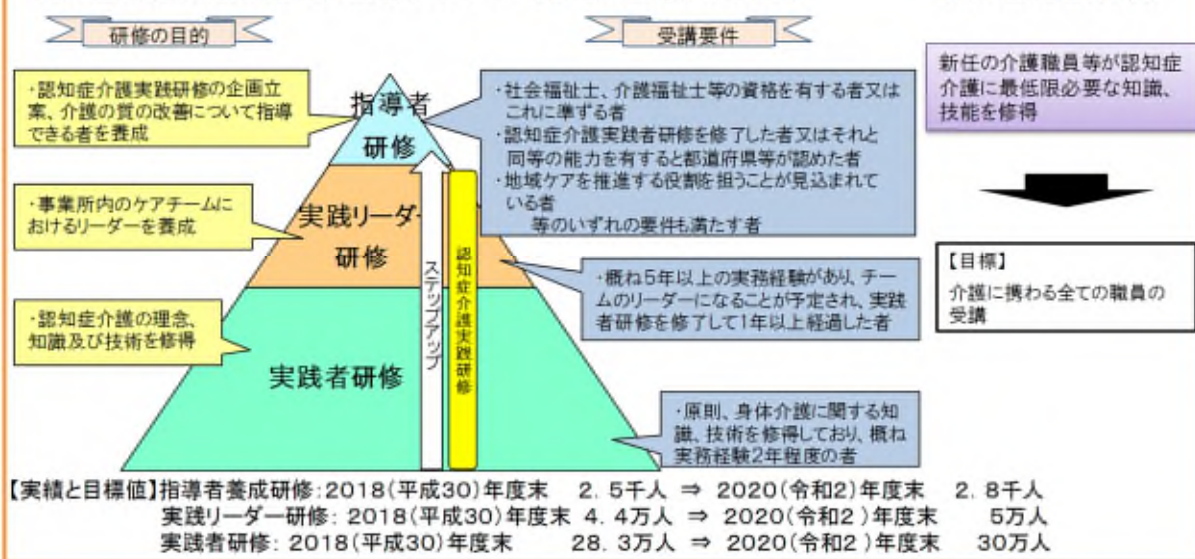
研修の目的

受講要件

・認知症介護実践研修の企画立案、介護の質の改善について指導できる者を養成

指導者研修

・社会福祉士、介護福祉士等の資格を有する者又はこれに準ずる者
・認知症介護実践者研修を修了した者又はそれと同等の能力を有すると都道府県等が認めた者
・地域ケアを推進する役割を担うことが見込まれている者
等のいずれの要件も満たす者

新任の介護職員等が認知症介護に最低限必要な知識、技能を修得

・事業所内のケアチームにおけるリーダーを養成

実践リーダー研修

ステップアップ

認知症介護実践研修

・概ね5年以上の実務経験があり、チームのリーダーになることが予定され、実践者研修を修了して1年以上経過した者

【目標】
介護に携わる全ての職員の受講

・認知症介護の理念、知識及び技術を修得

実践者研修

・原則、身体介護に関する知識、技術を修得しており、概ね実務経験2年程度の者

【実績と目標値】指導者養成研修：2018（平成30）年度末　2．5千人 ⇒ 2020（令和2）年度末　2．8千人
実践リーダー研修：2018（平成30）年度末　4．4万人 ⇒ 2020（令和2）年度末　5万人
実践者研修：2018（平成30）年度末　28．3万人 ⇒ 2020（令和2）年度末　30万人